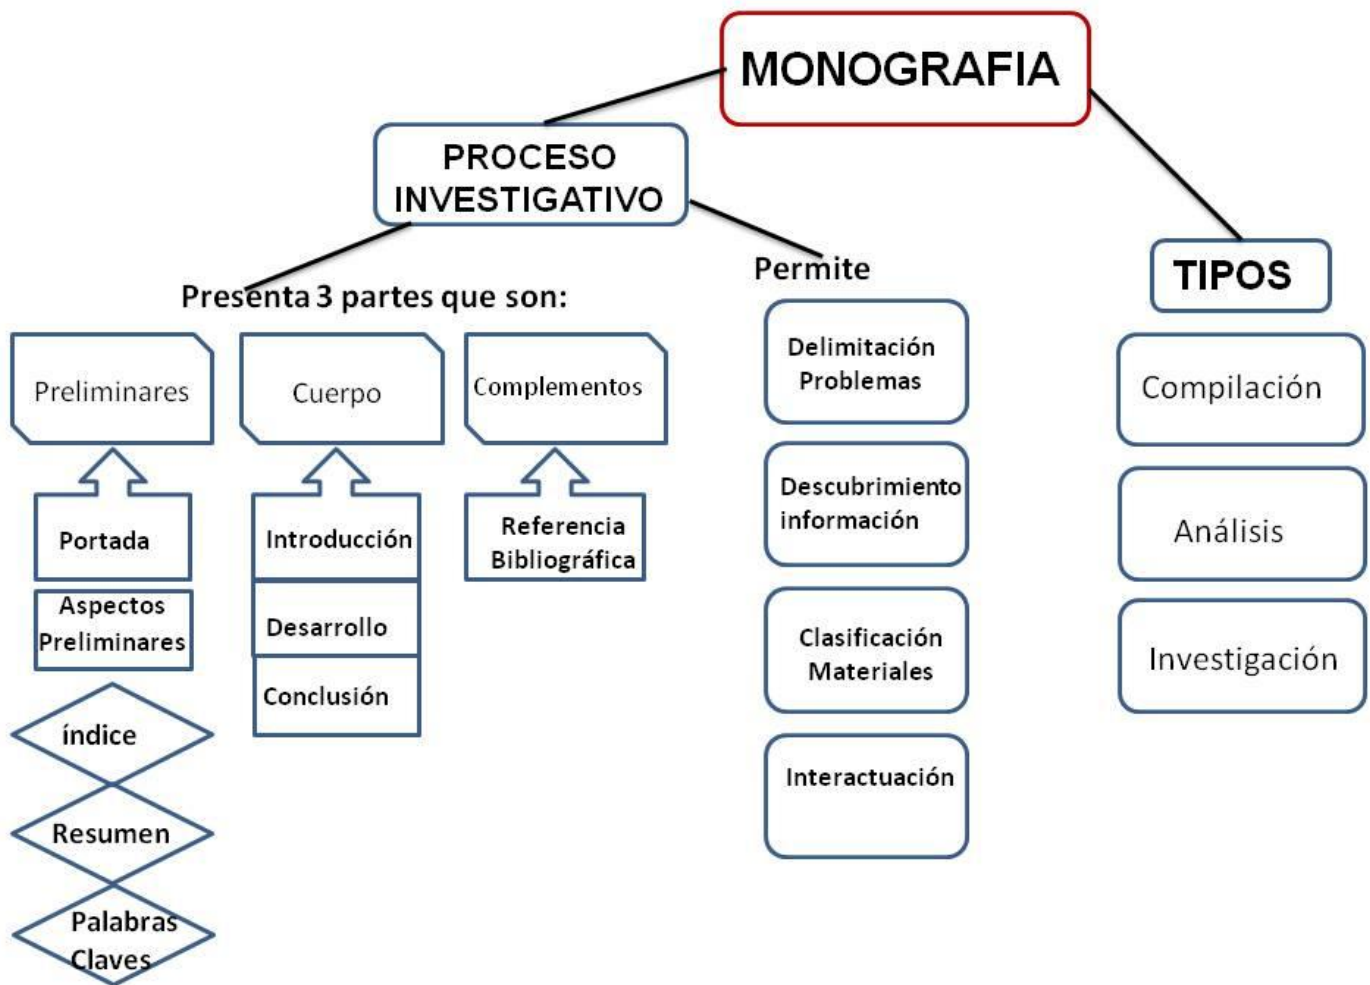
MONOGRAFIA

PROCESO INVESTIGATIVO

Presenta 3 partes que son:

Preliminares

Portada

Aspectos Preliminares

índice

Resumen

Palabras Claves

Cuerpo

Introducción

Desarrollo

Conclusión

Complementos

Referencia Bibliográfica

Permite

Delimitación Problemas

Descubrimiento información

Clasificación Materiales

Interactuación

TIPOS

Compilación

Análisis

Investigación